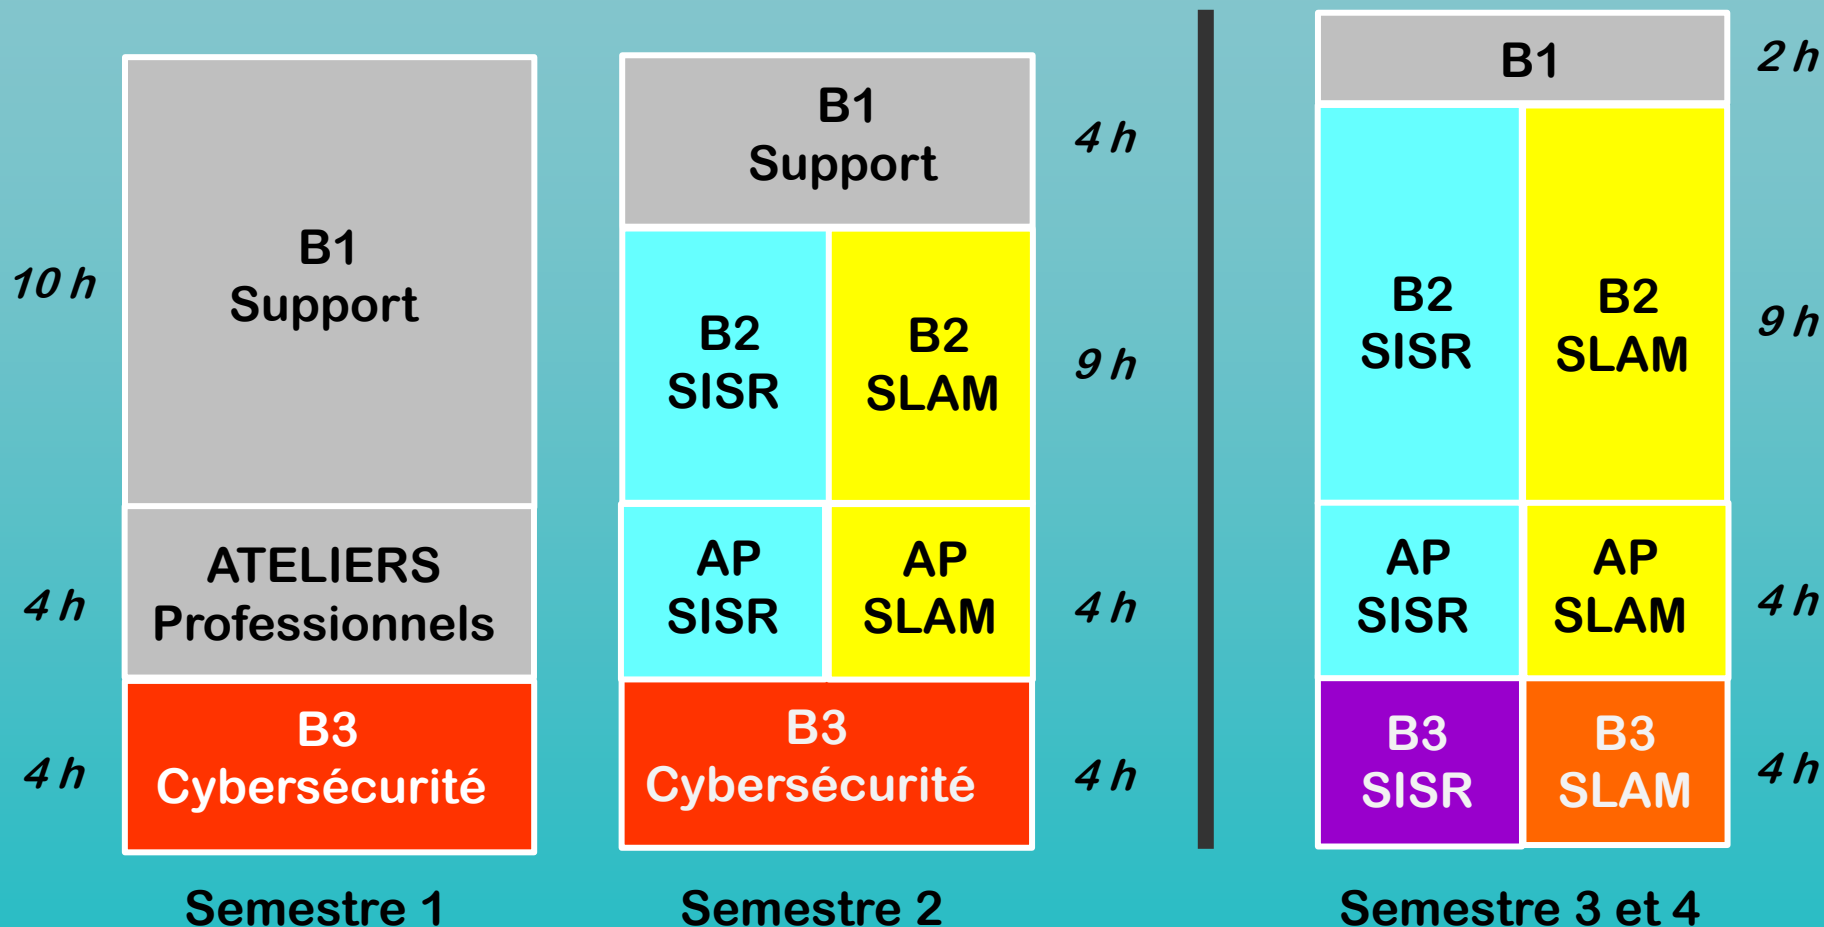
10 h

B1
Support

4 h

ATELIERS
Professionnels

4 h

B3
Cybersécurité

Semestre 1

B1
Support

4 h

B2
SISR

B2
SLAM

9 h

AP
SISR

AP
SLAM

4 h

B3
Cybersécurité

4 h

Semestre 2

B1

2 h

B2
SISR

B2
SLAM

9 h

AP
SISR

AP
SLAM

4 h

B3
SISR

B3
SLAM

4 h

Semestre 3 et 4